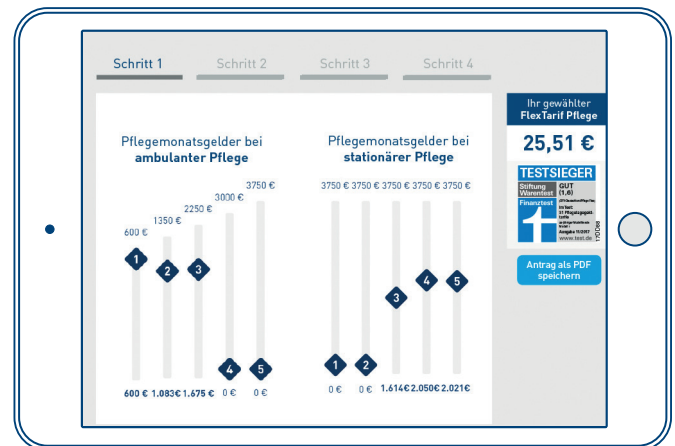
Schritt 1 Schritt 2 Schritt 3 Schritt 4

Ihr gewählter FlexTarif Pflege

25,51 €

TESTSIEGER

Stiftung Warentest

GUT (1,6)

Finanztest

www.test.de

Antrag als PDF speichern

Pflegemonatsgelder bei ambulanter Pflege

600 € 1350 € 2250 € 3000 € 3750 €

1 2 3 4 5

600 € 1.083€ 1.675 € 0 € 0 €

Pflegemonatsgelder bei stationärer Pflege

3750 € 3750 € 3750 € 3750 € 3750 €

1 2 3 4 5

0 € 0 € 1.614€ 2.050€ 2.021€